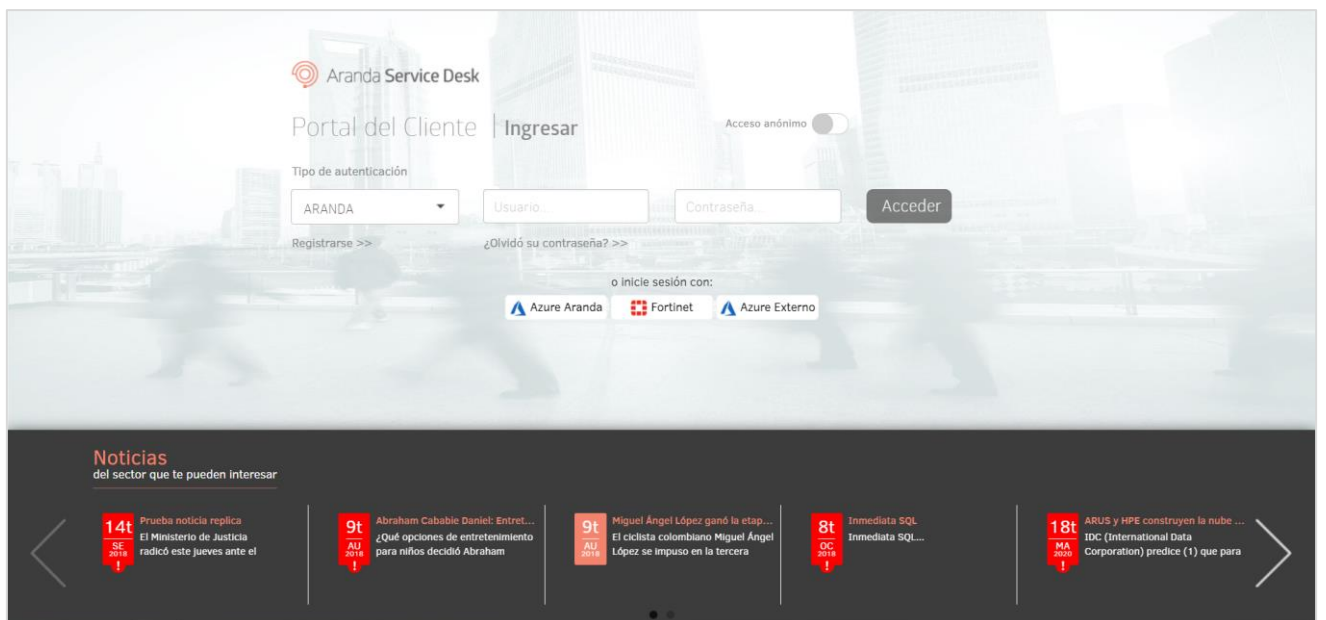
Aranda Service Desk

Portal del Cliente | Ingresar

Acceso anónimo

Tipo de autenticación

ARANDA

Usuario...

Contraseña...

Acceder

Registrarse >>

¿Olvidó su contraseña? >>

o inicie sesión con:

Azure Aranda

Fortinet

Azure Externo

Noticias
del sector que te pueden interesar

14t SE 2018 !
Prueba noticia replica
El Ministerio de Justicia radicó este jueves ante el

9t AU 2018 !
Abraham Cababie Daniel: Entret...
¿Qué opciones de entretenimiento para niños decidió Abraham

9t AU 2018
Miguel Ángel López ganó la etap...
El ciclista colombiano Miguel Ángel López se impuso en la tercera

8t OC 2018 !
Inmediata SQL
Inmediata SQL...

18t MA 2020 !
ARUS y HPE construyen la nube ...
IDC (International Data Corporation) predice (1) que para